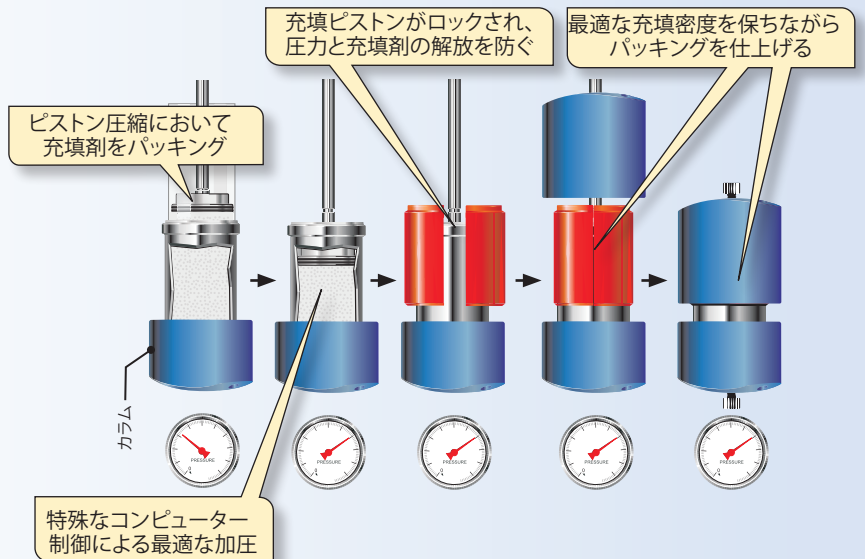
充填ピストンがロックされ、
圧力と充填剤の解放を防ぐ

最適な充填密度を保ちながら
パッキングを仕上げる

ピストン圧縮において
充填剤をパッキング

カラム

PRESSURE

PRESSURE

PRESSURE

PRESSURE

PRESSURE

特殊なコンピューター
制御による最適な加圧